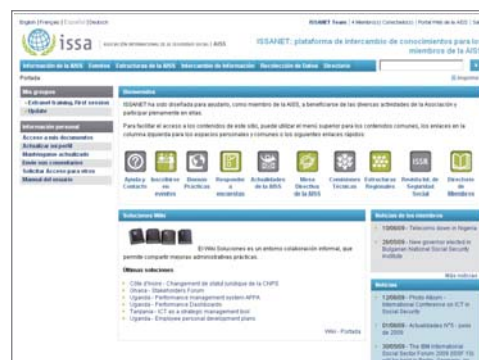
English | Français | Español | Deutsch

ISSANET Team | 4 Miembro(s) Conectado(s) | Portal Web de la AISS | Sal

issa ASOCIACIÓN INTERNACIONAL DE LA SEGURIDAD SOCIAL | AISS

ISSANET: plataforma de intercambio de conocimientos para los miembros de la AISS

Información de la AISS Eventos Estructuras de la AISS Intercambio de información Recolección de Datos Directorio

Portada

Imprimir

Mis grupos
- Extranet training ITCs II session
- Update

Información personal
Acceso a mis documentos
Actualizar mi perfil
Mantenga actualizado
Envíe sus comentarios
Solicitar Acceso para otros
Manual del usuario

Bienvenido

ISSANET ha sido diseñada para ayudarlo, como miembro de la AISS, a beneficiarse de las diversas actividades de la Asociación y participar plenamente en ellas.

Para facilitar el acceso a los contenidos de este sitio, puede utilizar el menú superior para los contenidos comunes, los enlaces en la columna izquierda para los espacios personales y comunes o los siguientes enlaces rápidos:

Ayuda y Contacto | Inscribirse en eventos | Buenas Prácticas | Responda a encuestas | Actualidades de la AISS | Mesa Directiva de la AISS | Comisiones Técnicas | Estructuras Regionales | Revista Int. de Seguridad Social | Directorio de Miembros

ISSR

Soluciones Wiki

El Wiki Soluciones es un entorno colaboración informal, que permite compartir mayores administrativas prácticas.

Últimas soluciones
- Côte d'Ivoire - Changement de statut juridique de la CNPS
- Ghana - Stakeholders Forum
- Uganda - Performance management system APPA
- Uganda - Performance Dashboards
- Tanzania - ICT as a strategic management tool
- Uganda - Employee personal development plans

Wiki - Portada

Noticias de los miembros
- 12/06/09 - Telecomo down in Nigeria
- 26/05/09 - New governor elected in Bulgarian National Social Security Institute

Más noticias

Noticias
- 12/06/09 - Photo Album - International Conference on ICT in Social Security
- 01/06/09 - Actualidades Nº5 - junio de 2009
- 30/05/09 - The 6th International Social Sector Forum 2009 (ISSF '10)